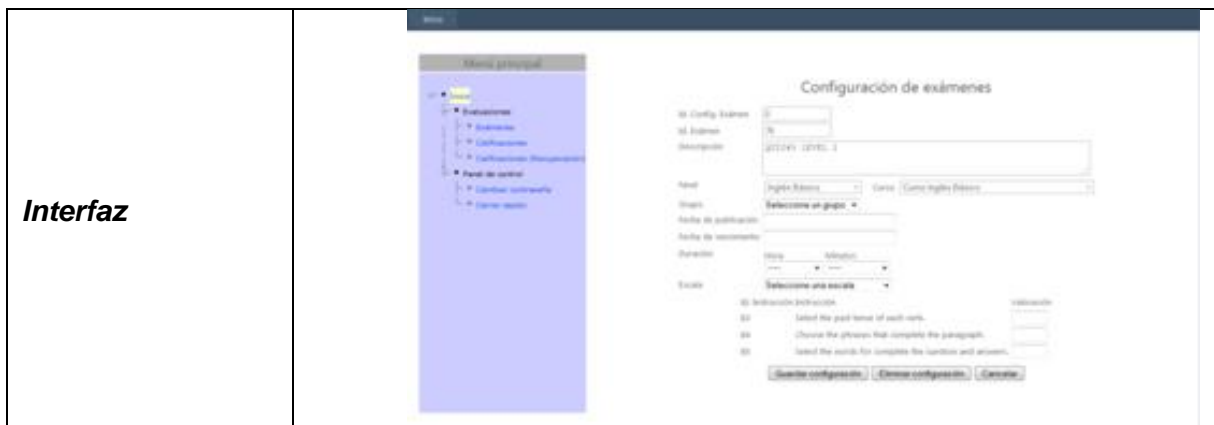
Interfaz

Menú

Menú principal

Inicio
Evaluaciones
Exámenes
Calificaciones
Calificaciones (Recuperación)
Panel de control
Cambiar contraseña
Cerrar sesión

Configuración de exámenes

Id. Config. Examen 3
Id. Examen 76
Descripción QUIZ#1 LEVEL 1

Nivel Inglés Básico Curso Curso Inglés Básico
Grupo Seleccione un grupo
Fecha de publicación
Fecha de vencimiento
Duración Hora Minutos
Escala Seleccione una escala

Id. Instrucción Instrucción Valoración
64 Select the past tense of each verb.
84 Choose the phrases that complete the paragraph.
85 Select the words for complete the questions and answers.

Guardar configuración Eliminar configuración Cancelar